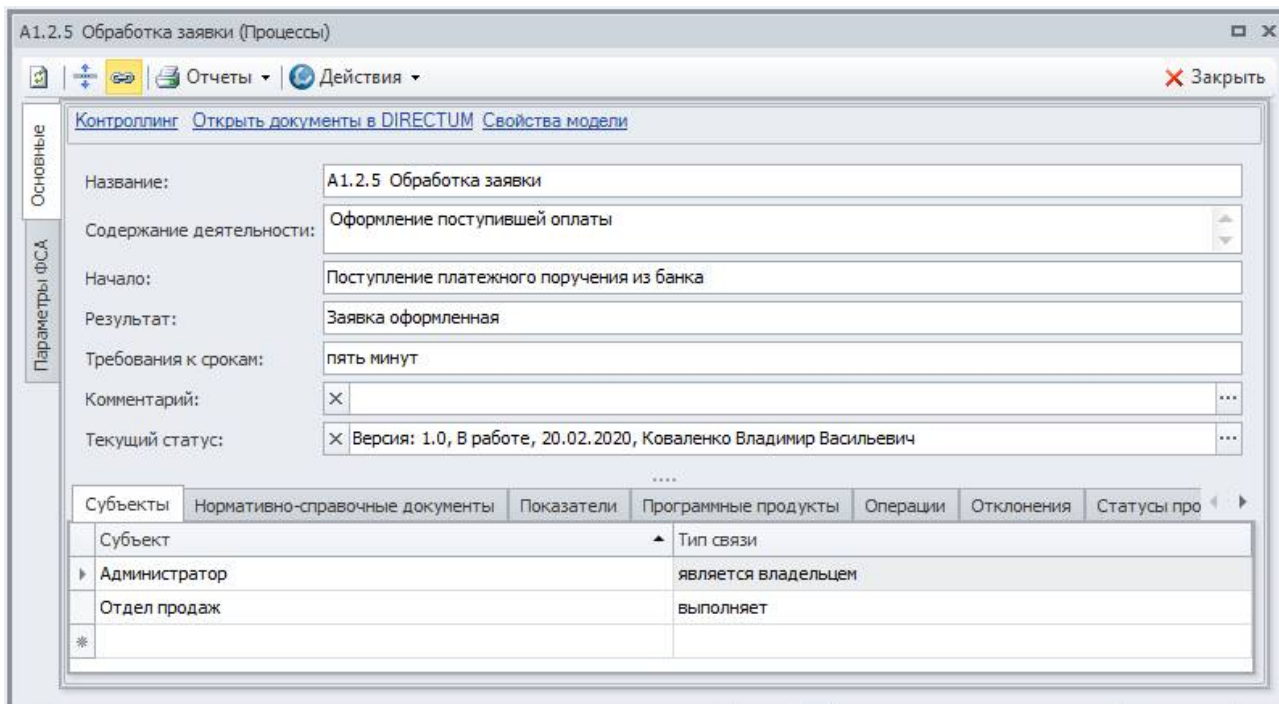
A1.2.5 Обработка заявки (Процессы)

Отчеты ▾ Действия ▾ Закрыть

Основные
Параметры ФСА

Контроллинг Открыть документы в DIRECTUM Свойства модели

Название: A1.2.5 Обработка заявки

Содержание деятельности: Оформление поступившей оплаты

Начало: Поступление платежного поручения из банка

Результат: Заявка оформленная

Требования к срокам: пять минут

Комментарий: ×

Текущий статус: × Версия: 1.0, В работе, 20.02.2020, Коваленко Владимир Васильевич

Субъекты | Нормативно-справочные документы | Показатели | Программные продукты | Операции | Отклонения | Статусы про

| Субъект | Тип связи |
|---|---|
| Администратор | является владельцем |
| Отдел продаж | выполняет |
| | |